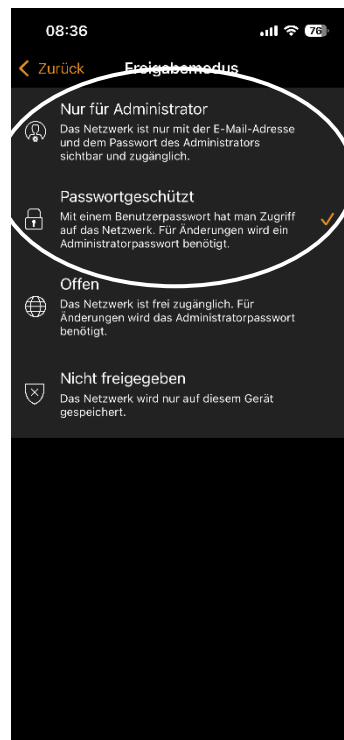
08:36

76

Zurück

Freigabemodus

Nur für Administrator

Das Netzwerk ist nur mit der E-Mail-Adresse und dem Passwort des Administrators sichtbar und zugänglich.

Passwortgeschützt

Mit einem Benutzerpasswort hat man Zugriff auf das Netzwerk. Für Änderungen wird ein Administratorpasswort benötigt.

Offen

Das Netzwerk ist frei zugänglich. Für Änderungen wird das Administratorpasswort benötigt.

Nicht freigegeben

Das Netzwerk wird nur auf diesem Gerät gespeichert.